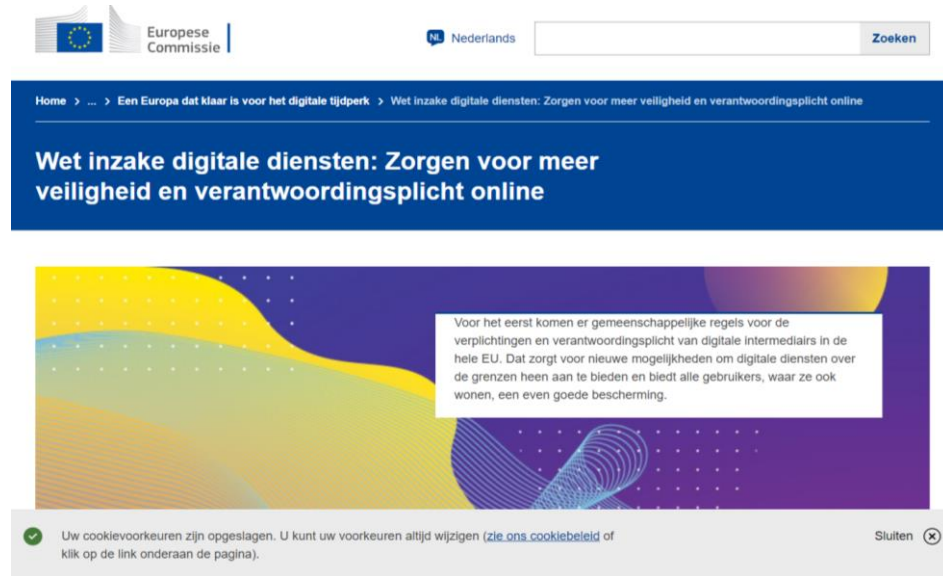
Europese Commissie

NL Nederlands

Zoeken

Home > ... > Een Europa dat klaar is voor het digitale tijdperk > Wet inzake digitale diensten: Zorgen voor meer veiligheid en verantwoordingsplicht online

Wet inzake digitale diensten: Zorgen voor meer veiligheid en verantwoordingsplicht online

Voor het eerst komen er gemeenschappelijke regels voor de verplichtingen en verantwoordingsplicht van digitale intermediairs in de hele EU. Dat zorgt voor nieuwe mogelijkheden om digitale diensten over de grenzen heen aan te bieden en biedt alle gebruikers, waar ze ook wonen, een even goede bescherming.

Uw cookievoorkeuren zijn opgeslagen. U kunt uw voorkeuren altijd wijzigen (zie ons cookiebeleid of klik op de link onderaan de pagina).

Sluiten